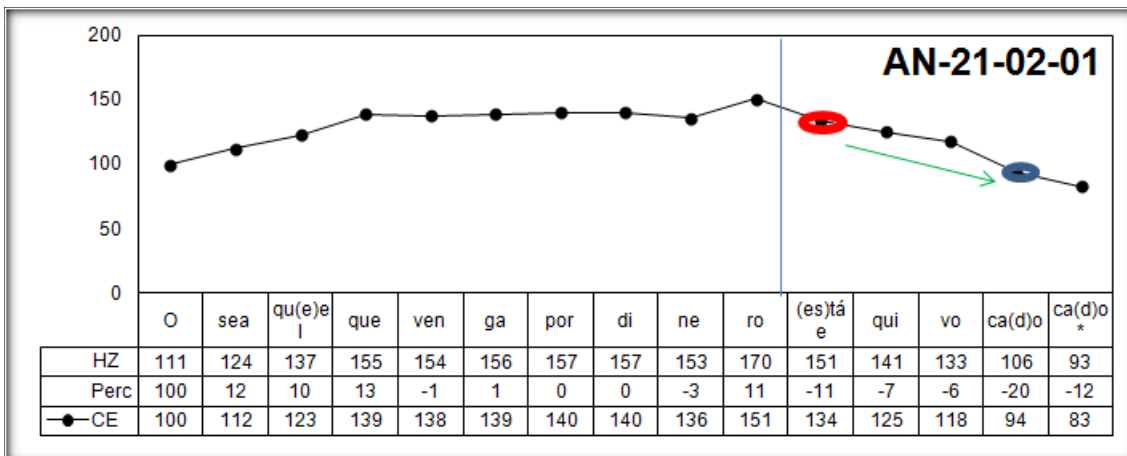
200
150
100
50
0

AN-21-02-01

| | O | sea | qu(e)el | que | ven | ga | por | di | ne | ro | (es)tá e | qui | vo | ca(d)o | ca(d)o * |
|---|---|---|---|---|---|---|---|---|---|---|---|---|---|---|---|
| HZ | 111 | 124 | 137 | 155 | 154 | 156 | 157 | 157 | 153 | 170 | 151 | 141 | 133 | 106 | 93 |
| Perc | 100 | 12 | 10 | 13 | -1 | 1 | 0 | 0 | -3 | 11 | -11 | -7 | -6 | -20 | -12 |
| CE | 100 | 112 | 123 | 139 | 138 | 139 | 140 | 140 | 136 | 151 | 134 | 125 | 118 | 94 | 83 |